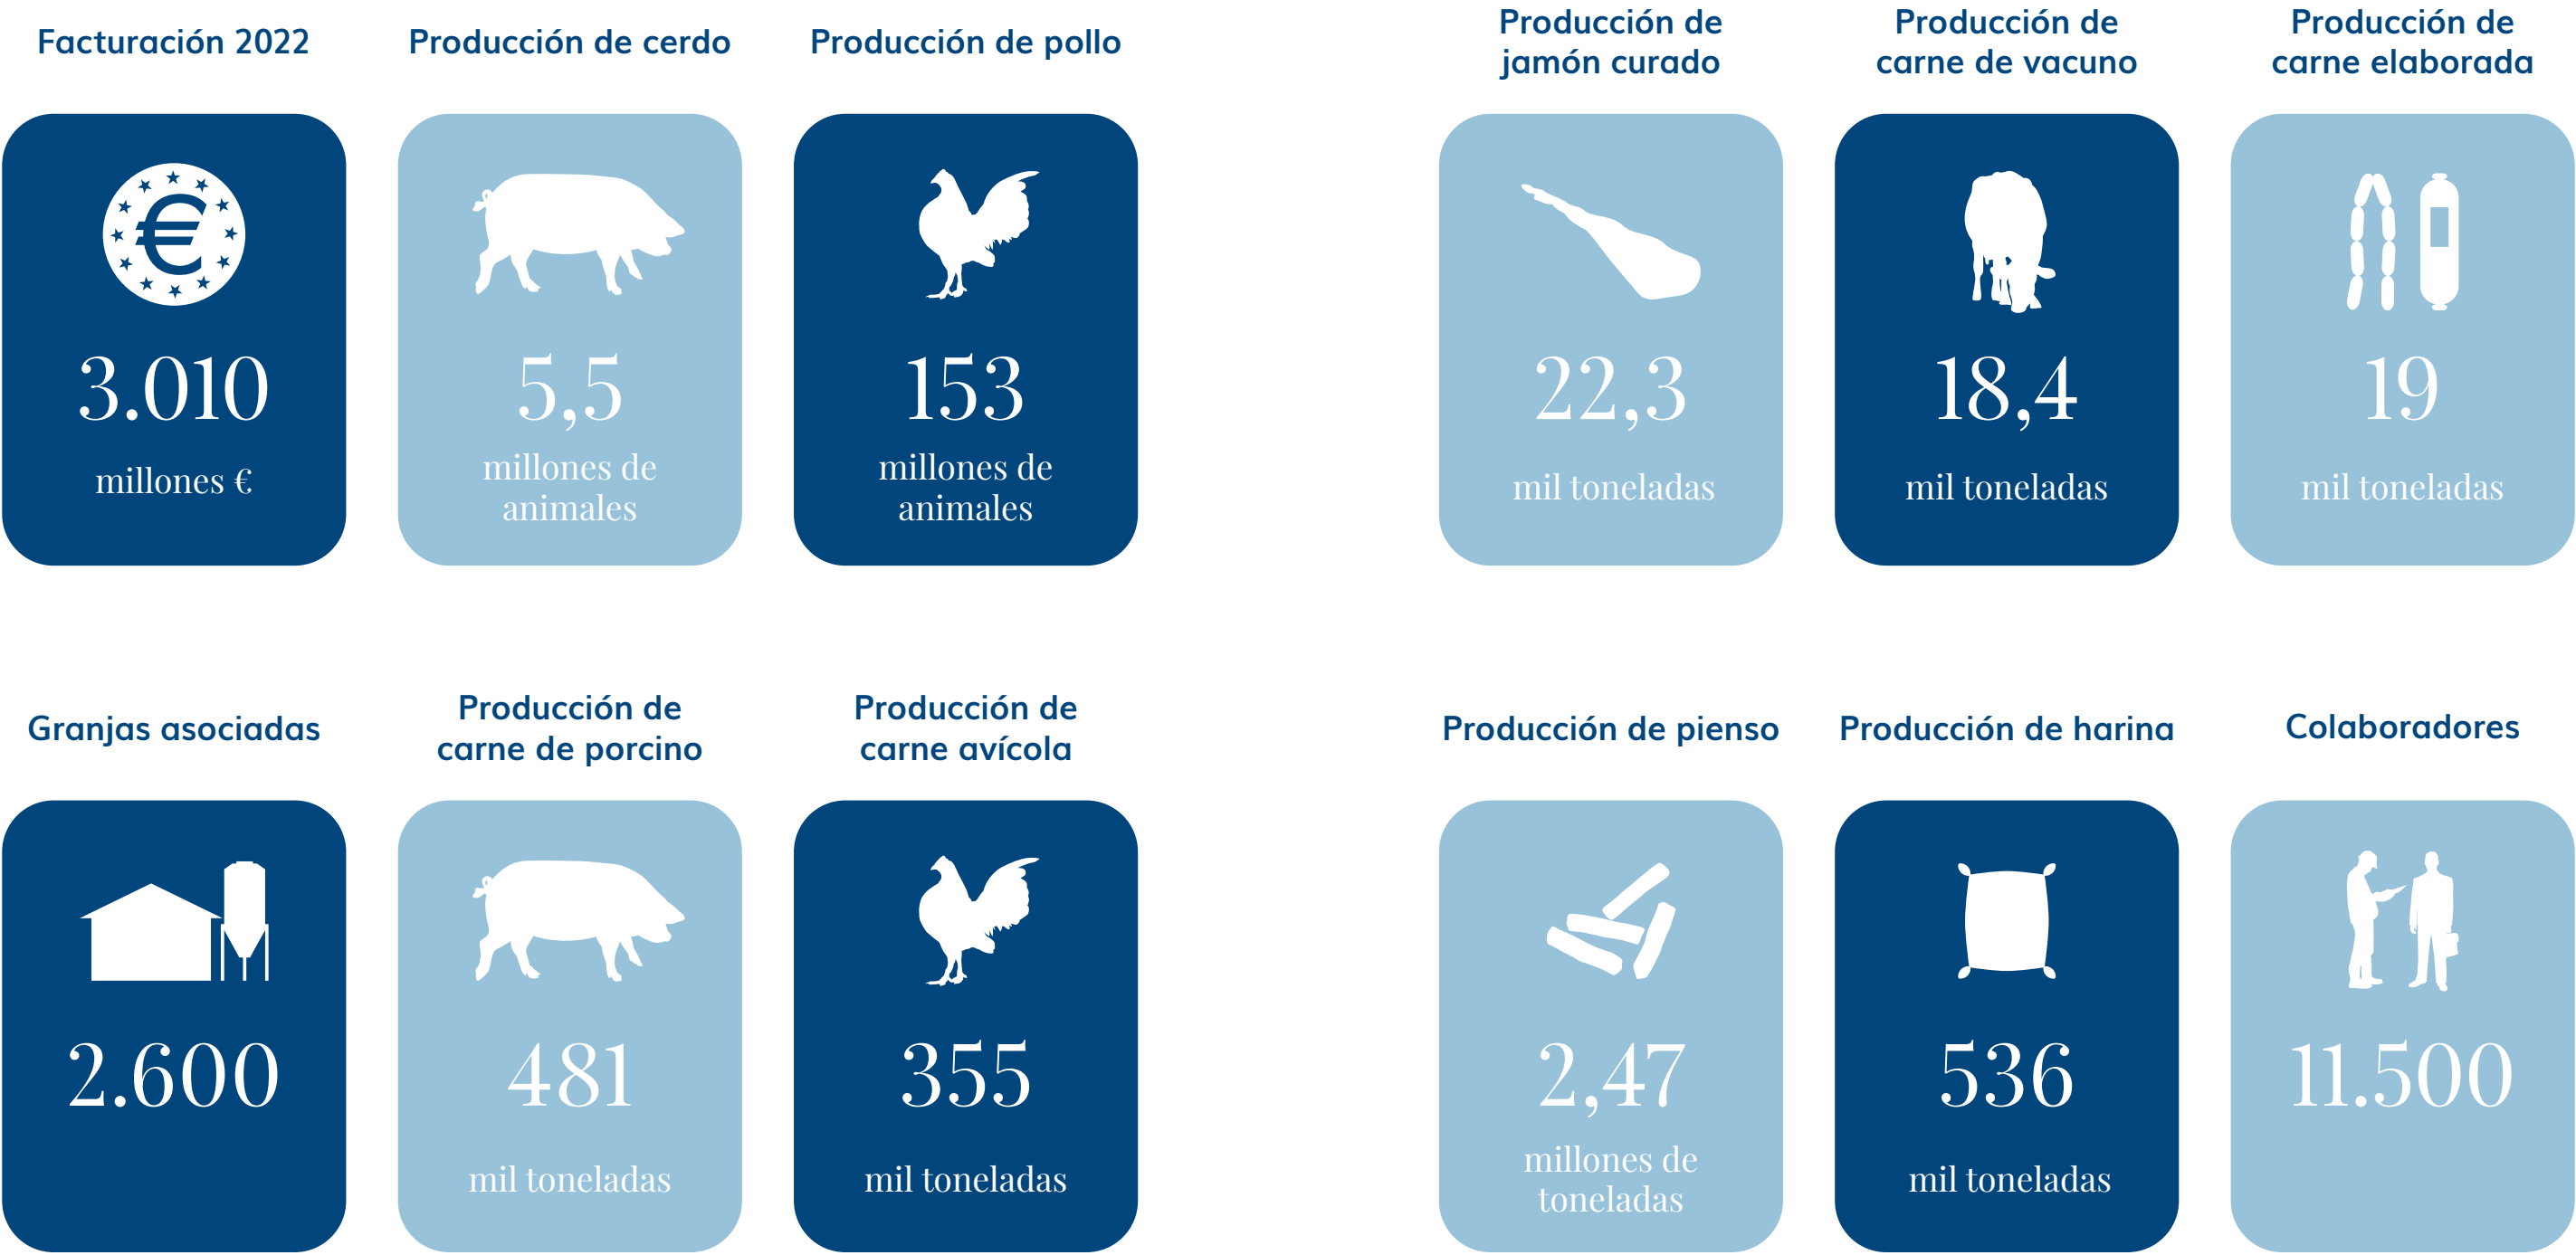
Facturación 2022

3.010

millones €

Producción de cerdo

5,5

millones de animales

Producción de pollo

153

millones de animales

Producción de jamón curado

22,3

mil toneladas

Producción de carne de vacuno

18,4

mil toneladas

Producción de carne elaborada

19

mil toneladas

Granjas asociadas

2.600

Producción de carne de porcino

481

mil toneladas

Producción de carne avícola

355

mil toneladas

Producción de pienso

2,47

millones de toneladas

Producción de harina

536

mil toneladas

Colaboradores

11.500